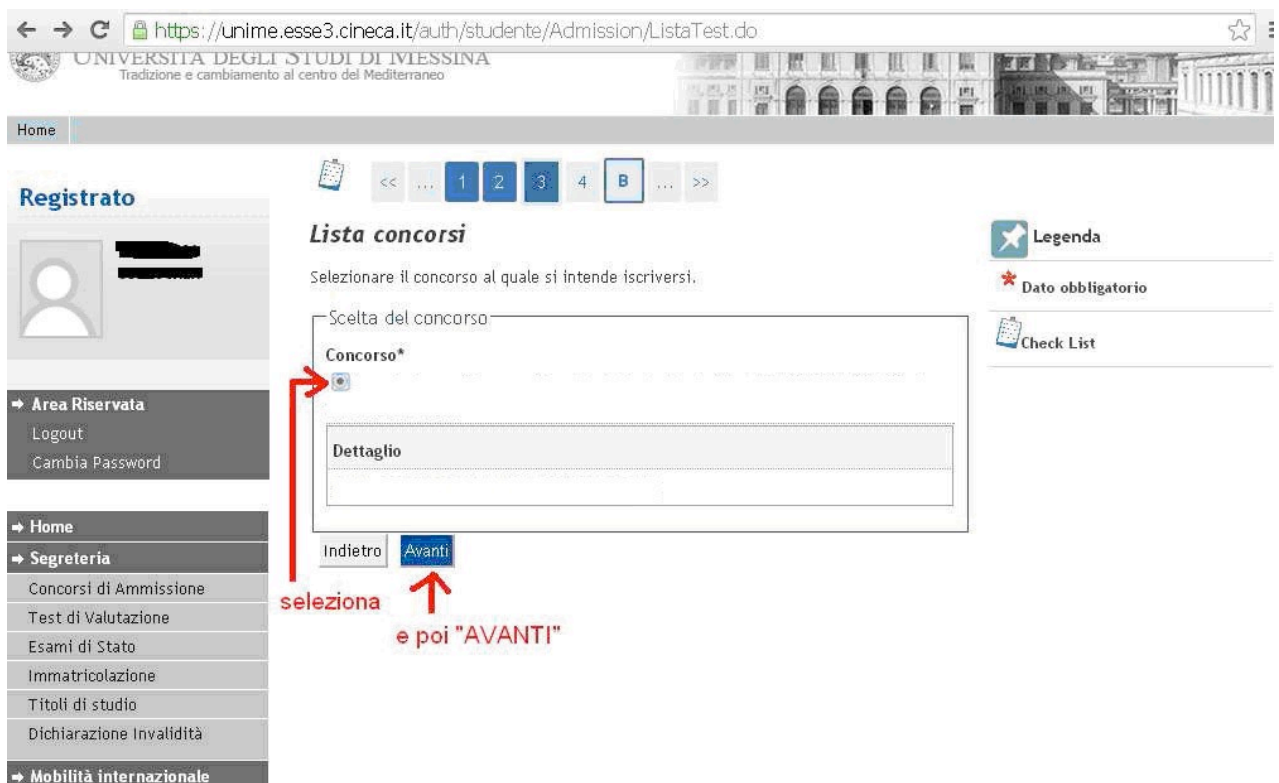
https://unime.esse3.cineca.it/auth/studente/Admission/ListaTest.do

UNIVERSITA DEGLI STUDI DI MESSINA
Tradizione e cambiamento al centro del Mediterraneo

Home

Registrato

<< ... 1 2 3 4 B ... >>

Lista concorsi

Selezionare il concorso al quale si intende iscriversi.

Scelta del concorso

Concorso*

Dettaglio

Indietro Avanti

seleziona

e poi "AVANTI"

Legenda

Dato obbligatorio

Check List

Area Riservata
Logout
Cambia Password

Home
Segreteria
Concorsi di Ammissione
Test di Valutazione
Esami di Stato
Immatricolazione
Titoli di studio
Dichiarazione Invalidità

Mobilità internazionale